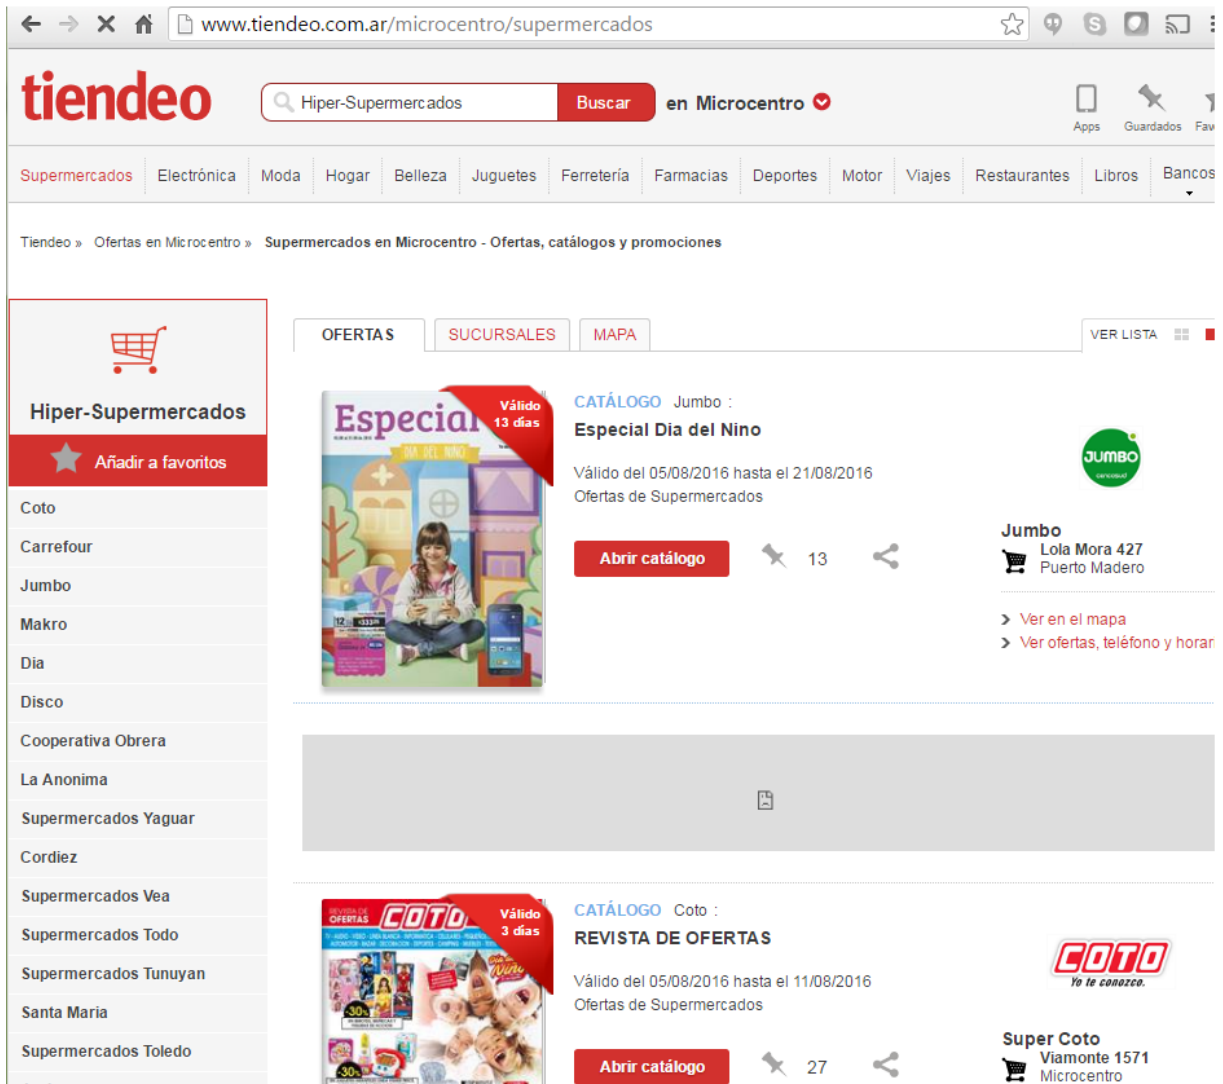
www.tiendeo.com.ar/microcentro/supermercados

tiendeo

Hiper-Supermercados Buscar en Microcentro

Apps Guardados Fav

Supermercados | Electrónica | Moda | Hogar | Belleza | Juguetes | Ferretería | Farmacias | Deportes | Motor | Viajes | Restaurantes | Libros | Bancos

Tiendeo » Ofertas en Microcentro » Supermercados en Microcentro - Ofertas, catálogos y promociones

Hiper-Supermercados

Añadir a favoritos

Coto
Carrefour
Jumbo
Makro
Dia
Disco
Cooperativa Obrera
La Anonima
Supermercados Yaguar
Cordiez
Supermercados Vea
Supermercados Todo
Supermercados Tunuyan
Santa Maria
Supermercados Toledo

OFERTAS SUCURSALES MAPA VER LISTA

Especial DIA DEL NIÑO

Válido 13 días

CATÁLOGO Jumbo :
Especial Dia del Nino

Válido del 05/08/2016 hasta el 21/08/2016
Ofertas de Supermercados

Abrir catálogo 13

JUMBO

Jumbo
Lola Mora 427
Puerto Madero

Ver en el mapa
Ver ofertas, teléfono y horar

REVISTA DE OFERTAS COTO

Válido 3 días

CATÁLOGO Coto :
REVISTA DE OFERTAS

Válido del 05/08/2016 hasta el 11/08/2016
Ofertas de Supermercados

Abrir catálogo 27

COTO Yo te conozco.

Super Coto
Viamonte 1571
Microcentro